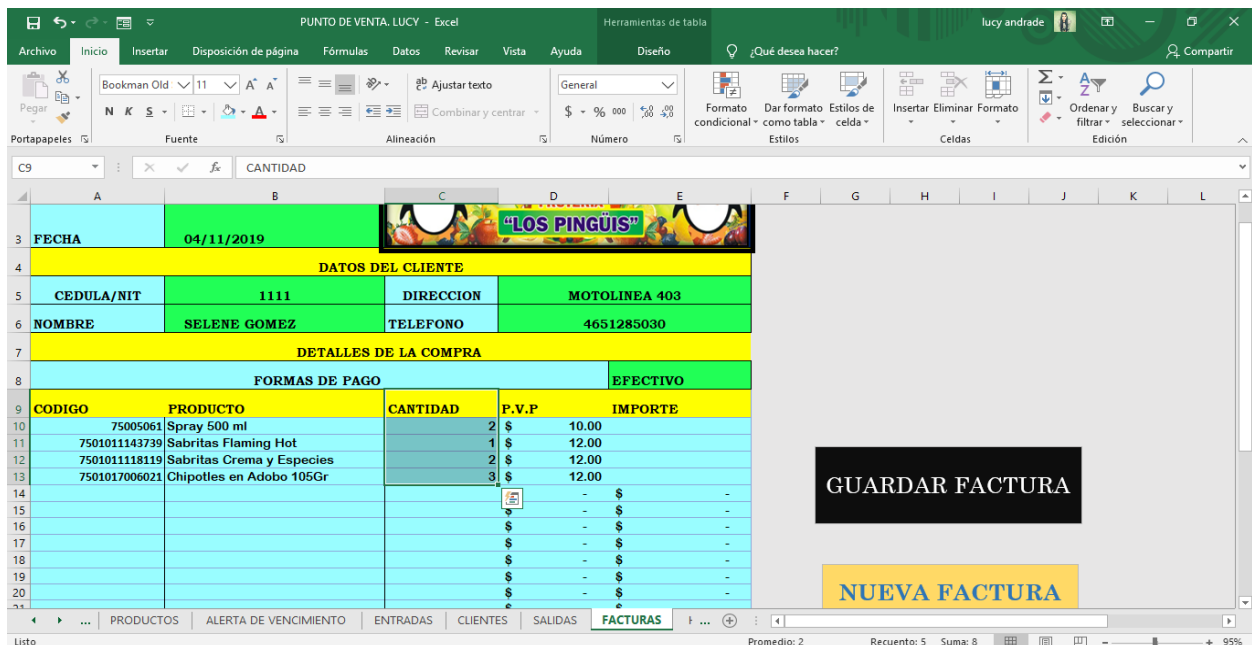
PUNTO DE VENTA. LUCY - Excel
Herramientas de tabla
lucy andrade

Archivo | Inicio | Insertar | Disposición de página | Fórmulas | Datos | Revisar | Vista | Ayuda | Diseño | ¿Qué desea hacer? | Compartir

Pegar | Bookman Old | 11 | N K S | Ajustar texto | Combinar y centrar | General | $ % 000 | Formato condicional | Dar formato como tabla | Estilos de celda | Insertar | Eliminar | Formato | Ordenar y filtrar | Buscar y seleccionar
Portapapeles | Fuente | Alineación | Número | Estilos | Celdas | Edición

C9 | CANTIDAD

| | A | B | C | D | E |
|---|---|---|---|---|---|
| 3 | FECHA | 04/11/2019 | "LOS PINGÜIS" | | |
| 4 | DATOS DEL CLIENTE | | | | |
| 5 | CEDULA/NIT | 1111 | DIRECCION | MOTOLINEA 403 | |
| 6 | NOMBRE | SELENE GOMEZ | TELEFONO | 4651285030 | |
| 7 | DETALLES DE LA COMPRA | | | | |
| 8 | FORMAS DE PAGO | | | | EFECTIVO |
| 9 | CODIGO | PRODUCTO | CANTIDAD | P.V.P | IMPORTE |
| 10 | 75005061 | Spray 500 ml | 2 | $ 10.00 | |
| 11 | 7501011143739 | Sabritas Flaming Hot | 1 | $ 12.00 | |
| 12 | 7501011118119 | Sabritas Crema y Especies | 2 | $ 12.00 | |
| 13 | 7501017006021 | Chipotles en Adobo 105Gr | 3 | $ 12.00 | |
| 14 | | | | $ - | $ - |
| 15 | | | | $ - | $ - |
| 16 | | | | $ - | $ - |
| 17 | | | | $ - | $ - |
| 18 | | | | $ - | $ - |
| 19 | | | | $ - | $ - |
| 20 | | | | $ - | $ - |

GUARDAR FACTURA

NUEVA FACTURA

... | PRODUCTOS | ALERTA DE VENCIMIENTO | ENTRADAS | CLIENTES | SALIDAS | FACTURAS | ...

Listo | Promedio: 2 | Recuento: 5 | Suma: 8 | 95%